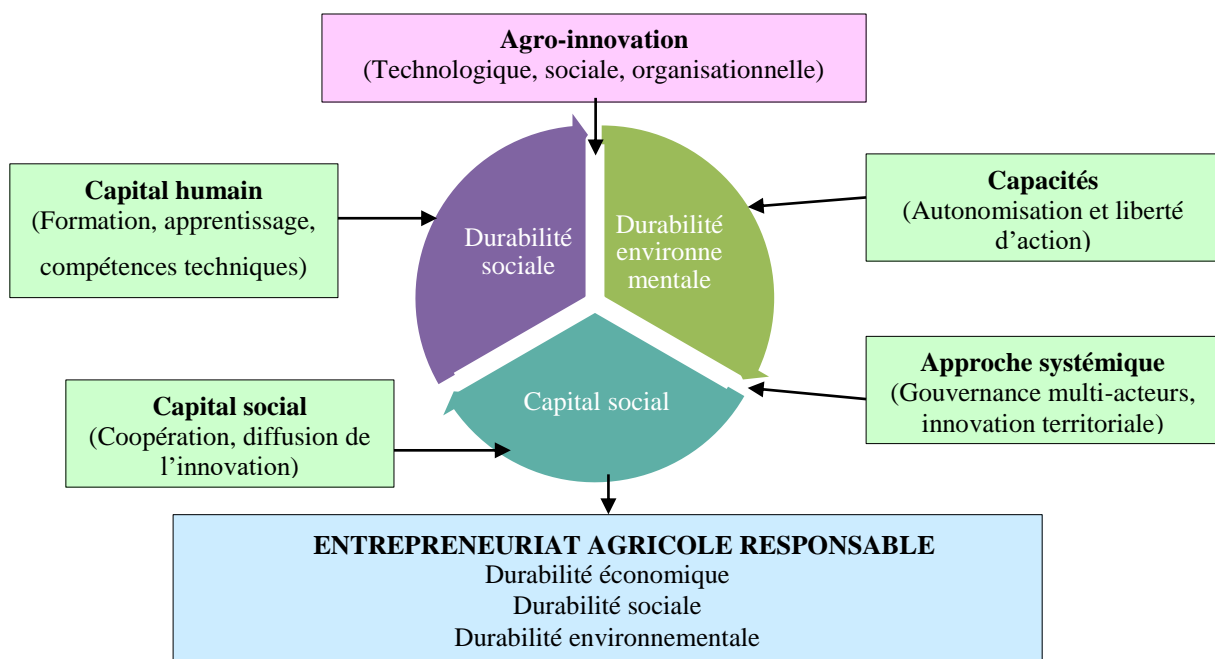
**Agro-innovation**
(Technologique, sociale, organisationnelle)

**Capital humain**
(Formation, apprentissage, compétences techniques)

Durabilité sociale

Durabilité environne mentale

**Capacités**
(Autonomisation et liberté d'action)

**Approche systémique**
(Gouvernance multi-acteurs, innovation territoriale)

Capital social

**Capital social**
(Coopération, diffusion de l'innovation)

**ENTREPRENEURIAT AGRICOLE RESPONSABLE**
Durabilité économique
Durabilité sociale
Durabilité environnementale